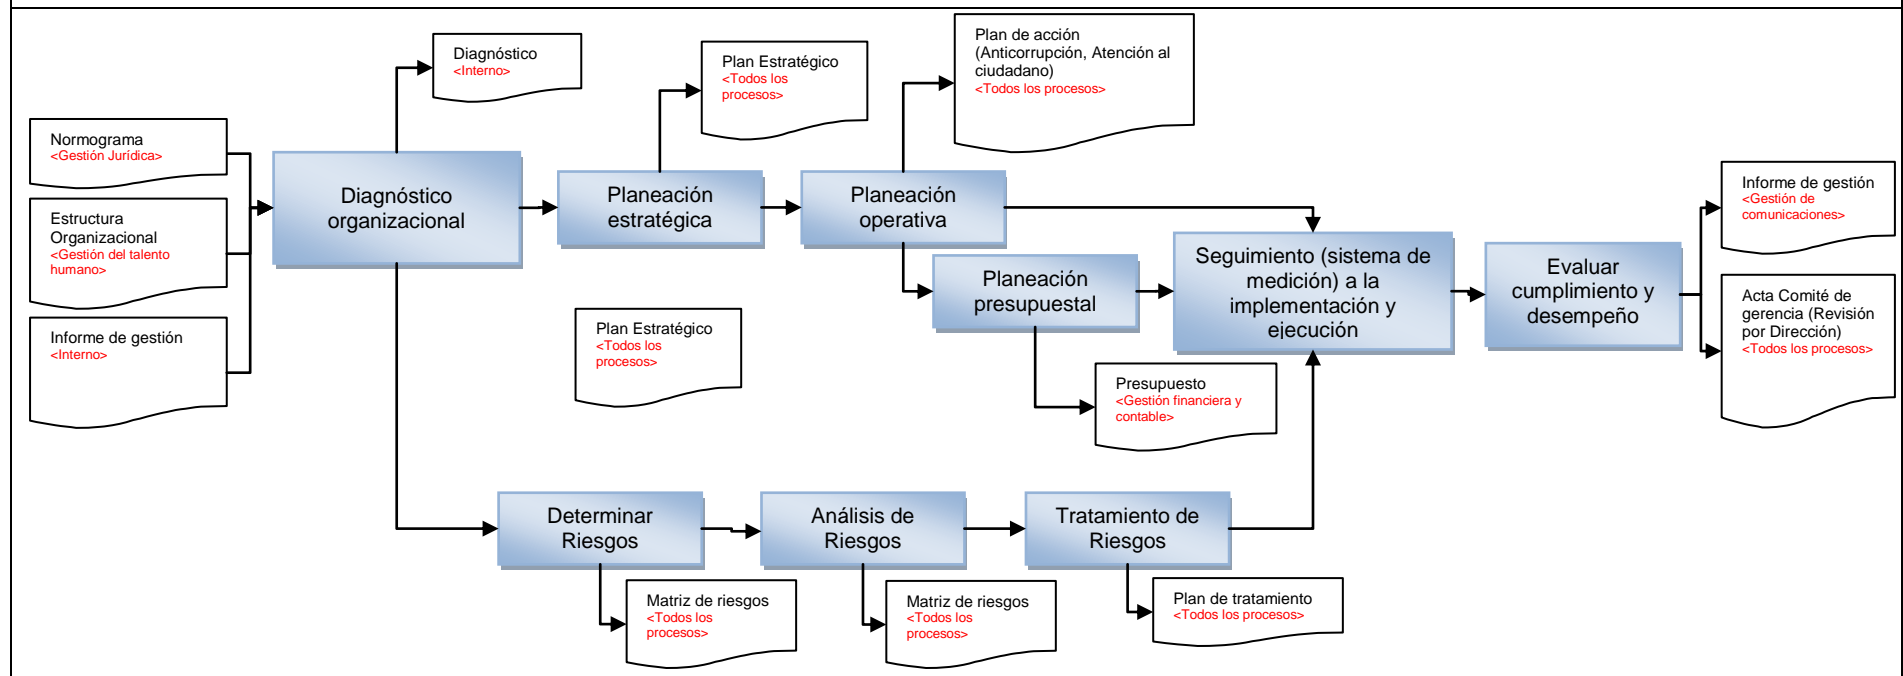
Normograma
<Gestión Jurídica>

Estructura Organizacional
<Gestión del talento humano>

Informe de gestión
<Interno>

Diagnóstico
<Interno>

Diagnóstico organizacional

Plan Estratégico
<Todos los procesos>

Planeación estratégica

Plan de acción (Anticorrupción, Atención al ciudadano)
<Todos los procesos>

Planeación operativa

Plan Estratégico
<Todos los procesos>

Planeación presupuestal

Presupuesto
<Gestión financiera y contable>

Seguimiento (sistema de medición) a la implementación y ejecución

Evaluar cumplimiento y desempeño

Informe de gestión
<Gestión de comunicaciones>

Acta Comité de gerencia (Revisión por Dirección)
<Todos los procesos>

Determinar Riesgos

Análisis de Riesgos

Tratamiento de Riesgos

Matriz de riesgos
<Todos los procesos>

Matriz de riesgos
<Todos los procesos>

Plan de tratamiento
<Todos los procesos>